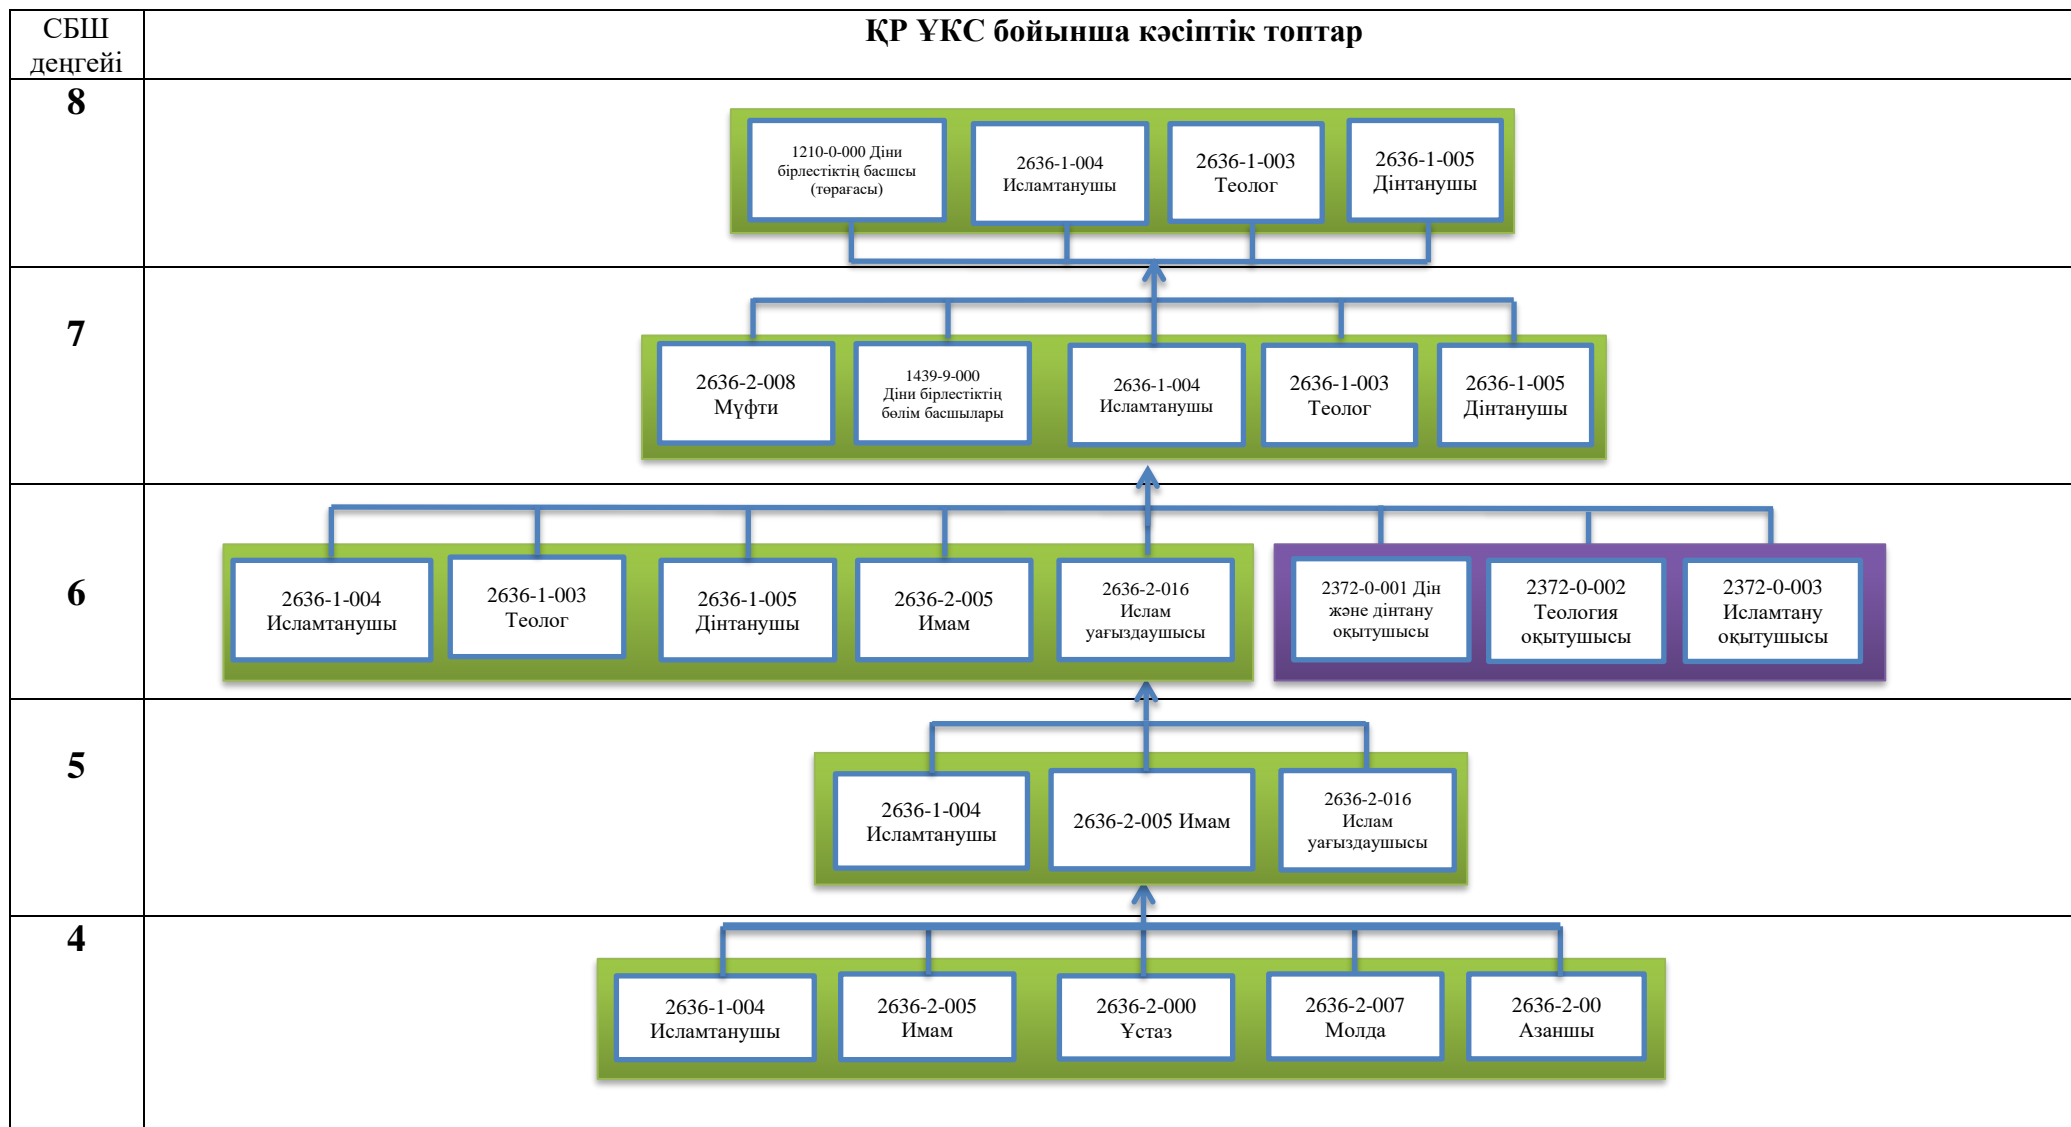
| СБШ деңгейі | ҚР ҰКС бойынша кәсіптік топтар |
|---|---|
| 8 | 1210-0-000 Діни бірлестіктің басшысы (төрағасы); 2636-1-004 Исламтанушы; 2636-1-003 Теолог; 2636-1-005 Дінтанушы |
| 7 | 2636-2-008 Мүфти; 1439-9-000 Діни бірлестіктің бөлім басшылары; 2636-1-004 Исламтанушы; 2636-1-003 Теолог; 2636-1-005 Дінтанушы |
| 6 | 2636-1-004 Исламтанушы; 2636-1-003 Теолог; 2636-1-005 Дінтанушы; 2636-2-005 Имам; 2636-2-016 Ислам уағыздаушысы; 2372-0-001 Дін және дінтану оқытушысы; 2372-0-002 Теология оқытушысы; 2372-0-003 Исламтану оқытушысы |
| 5 | 2636-1-004 Исламтанушы; 2636-2-005 Имам; 2636-2-016 Ислам уағыздаушысы |
| 4 | 2636-1-004 Исламтанушы; 2636-2-005 Имам; 2636-2-000 Ұстаз; 2636-2-007 Молда; 2636-2-00 Азаншы |